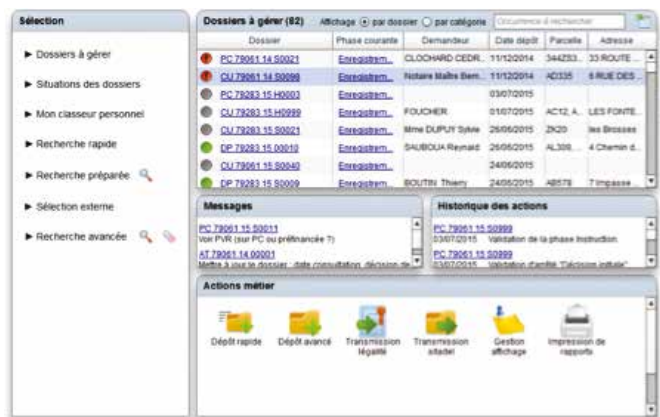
Sélection

▶ Dossiers à gérer

▶ Situations des dossiers

▶ Mon classeur personnel

▶ Recherche rapide

▶ Recherche préparée

▶ Sélection externe

▶ Recherche avancée

Dossiers à gérer (82) Affichage par dossier par catégorie Occurrence à rechercher

| Dossier | Phase courante | Demandeur | Date dépôt | Parcelle | Adresse |
|---|---|---|---|---|---|
| PC 79061 14 S0021 | Enregistrem... | CLOCHARD CEDR... | 11/12/2014 | 344Z53... | 33 ROUTE... |
| CU 79061 14 S0099 | Enregistrem... | Notaire Maître Bern... | 11/12/2014 | AD335 | 6 RUE DES... |
| PC 79283 15 H0003 | Enregistrem... | | 03/07/2015 | | |
| CU 79283 15 H0999 | Enregistrem... | FOUCHER | 01/07/2015 | AC12, A... | LES FONTE... |
| PC 79283 15 S0021 | Enregistrem... | Mme DUPUY Sylvie | 26/06/2015 | ZK20 | les Brosses |
| DP 79283 15 00010 | Enregistrem... | SAUBOUA Reynald | 26/06/2015 | AL308,... | 4 Chemin d... |
| CU 79061 15 S0040 | Enregistrem... | | 24/06/2015 | | |
| DP 79283 15 S0009 | Enregistrem... | BOUTIN Thierry | 24/06/2015 | AB578 | 7 Impasse... |

Messages

PC 79061 15 S0011
Voir PVR (sur PC ou préfinancée ?)

AT 79061 14 00001
Mettre à jour le dossier : date consultation, décision de

Historique des actions

PC 79061 15 S0999
03/07/2015 Validation de la phase Instruction

PC 79061 15 S0999
03/07/2015 Validation d'arrêté "Décision initiale"

Actions métier

Dépôt rapide
Dépôt avancé
Transmission légalité
Transmission sitadel
Gestion affichage
Impression de rapports